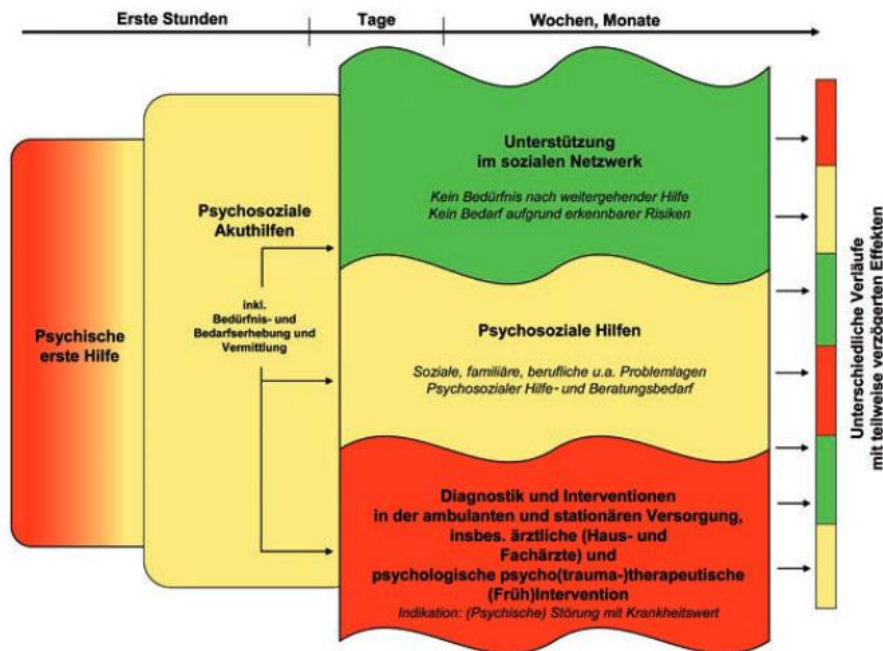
Erste Stunden

Tage

Wochen, Monate

Psychische erste Hilfe

Psychosoziale Akuthilfen

inkl. Bedürfnis- und Bedarfserhebung und Vermittlung

Unterstützung im sozialen Netzwerk

Kein Bedürfnis nach weitergehender Hilfe
Kein Bedarf aufgrund erkennbarer Risiken

Psychosoziale Hilfen

Soziale, familiäre, berufliche u.a. Problemlagen
Psychosozialer Hilfe- und Beratungsbedarf

Diagnostik und Interventionen in der ambulanten und stationären Versorgung, insbes. ärztliche (Haus- und Fachärzte) und psychologische psycho(trauma-)therapeutische (Früh)Intervention

Indikation: (Psychische) Störung mit Krankheitswert

Unterschiedliche Verläufe mit teilweise verzögerten Effekten